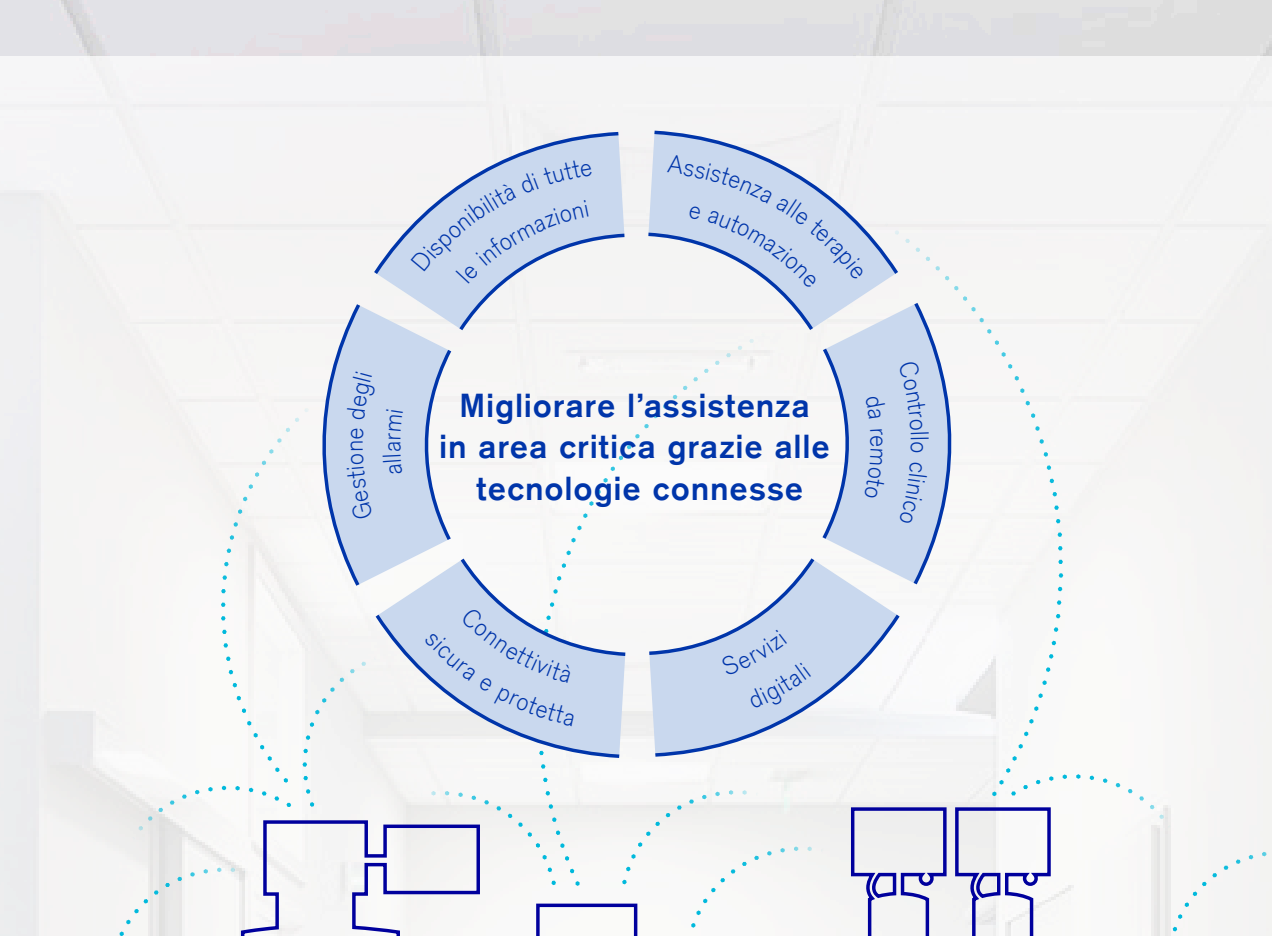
Disponibilità di tutte le informazioni

Assistenza alle terapie e automazione

Gestione degli allarmi

Migliorare l’assistenza in area critica grazie alle tecnologie connesse

Controllo clinico da remoto

Connettività sicura e protetta

Servizi digitali